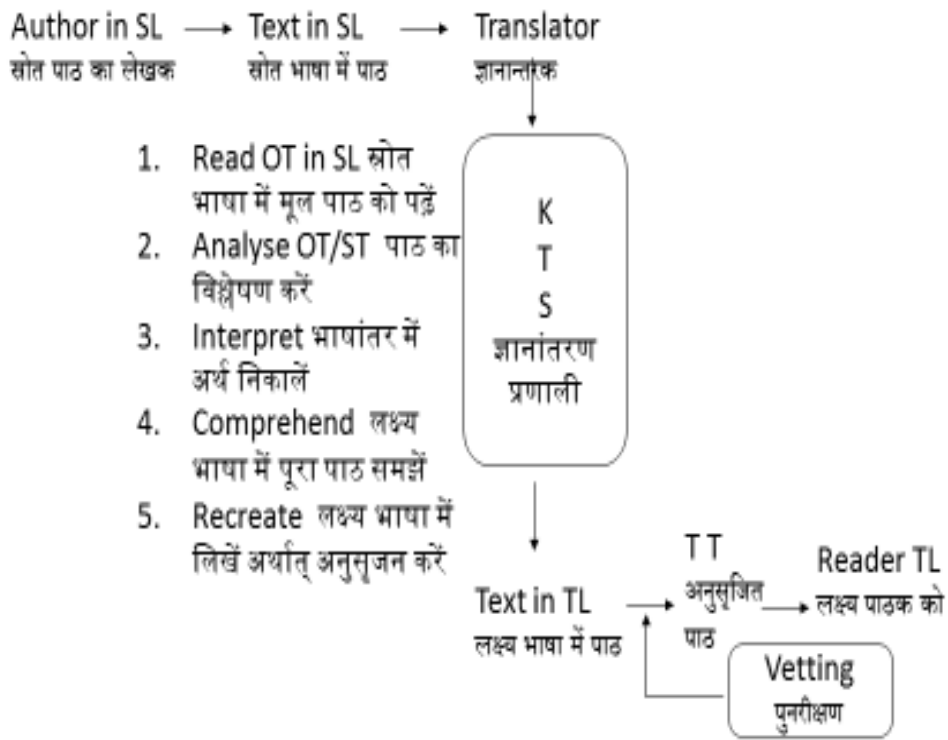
Author in SL → Text in SL → Translator
स्रोत पाठ का लेखक स्रोत भाषा में पाठ ज्ञानान्तरक

1. Read OT in SL स्रोत भाषा में मूल पाठ को पढ़ें
2. Analyse OT/ST पाठ का विश्लेषण करें
3. Interpret भाषांतर में अर्थ निकालें
4. Comprehend लक्ष्य भाषा में पूरा पाठ समझें
5. Recreate लक्ष्य भाषा में लिखें अर्थात् अनुसृजन करें

K
T
S
ज्ञानांतरण प्रणाली

Text in TL
लक्ष्य भाषा में पाठ

T T
अनुसृजित पाठ

Reader TL
लक्ष्य पाठक को

Vetting
पुनरीक्षण